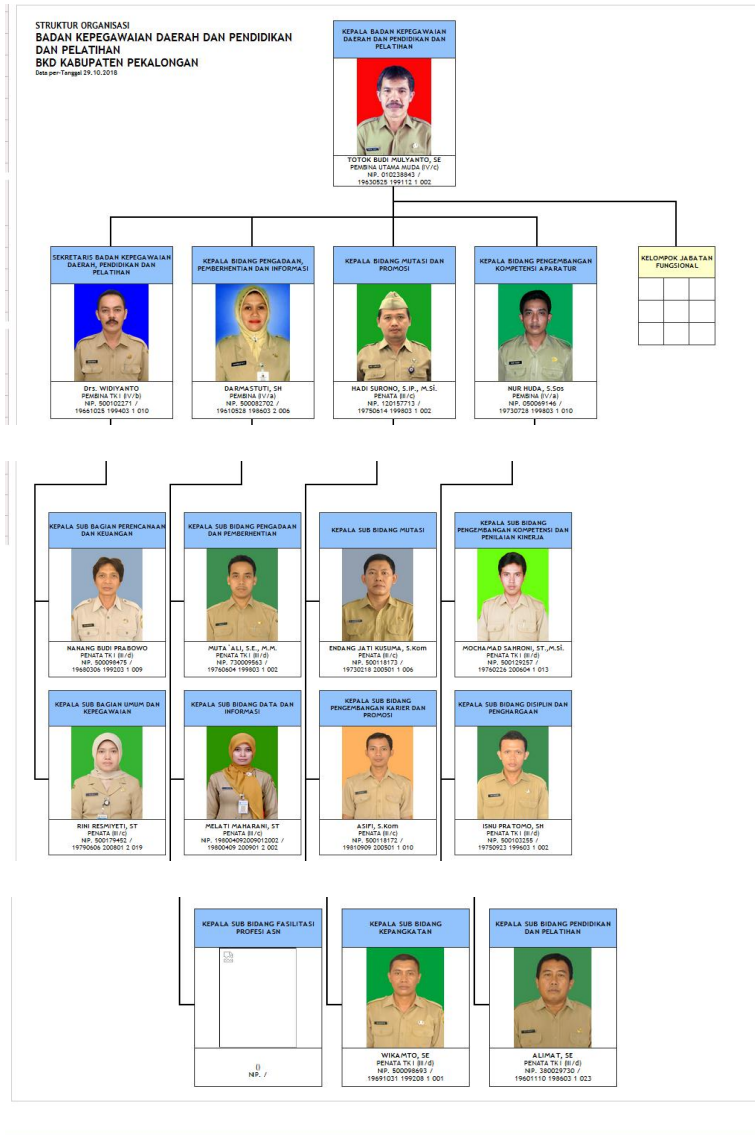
STRUKTUR ORGANISASI
BADAN KEPEGAWAIAN DAERAH DAN PENDIDIKAN DAN PELATIHAN
BKD KABUPATEN PEKALONGAN
Data per-Tanggal 29.10.2018

KEPALA BADAN KEPEGAWAIAN DAERAH DAN PENDIDIKAN DAN PELATIHAN
TOTOK BUDI MULYANTO, SE
PEMBINA UTAMA MUDA (IV/c)
NIP. 010238643 /
19630525 199112 1 002

SEKRETARIS BADAN KEPEGAWAIAN DAERAH, PENDIDIKAN DAN PELATIHAN
Drs. WIDIYANTO
PEMBINA TK I (IV/b)
NIP. 500102271 /
19661025 199403 1 010

KEPALA BIDANG PENGADAAN, PEMBERHENTIAN DAN INFORMASI
DARMASTUTI, SH
PEMBINA (IV/a)
NIP. 500082702 /
19610528 198603 2 006

KEPALA BIDANG MUTASI DAN PROMOSI
HADI SURONO, S.IP., M.Si.
PENATA (III/c)
NIP. 120157713 /
19750614 199803 1 002

KEPALA BIDANG PENGEMBANGAN KOMPETENSI APARATUR
NUR HUDA, S.Sos
PEMBINA (IV/a)
NIP. 050069146 /
19730728 199803 1 010

KELOMPOK JABATAN FUNGSIONAL

KEPALA SUB BAGIAN PERENCANAAN DAN KEUANGAN
NANANG BUDI PRABOWO
PENATA TK I (III/d)
NIP. 500098475 /
19680306 199203 1 009

KEPALA SUB BIDANG PENGADAAN DAN PEMBERHENTIAN
MUTA`ALI, S.E., M.M.
PENATA TK I (III/d)
NIP. 730009563 /
19760604 199803 1 002

KEPALA SUB BIDANG MUTASI
ENDANG JATI KUSUMA, S.Kom
PENATA (III/c)
NIP. 500118173 /
19730218 200501 1 006

KEPALA SUB BIDANG PENGEMBANGAN KOMPETENSI DAN PENILAIAN KINERJA
MOCHAMAD SAHRONI, ST.,M.Si.
PENATA TK I (III/d)
NIP. 500129257 /
19760226 200604 1 013

KEPALA SUB BAGIAN UMUM DAN KEPEGAWAIAN
RINI RESMIYETI, ST
PENATA (III/c)
NIP. 500179492 /
19790606 200801 2 019

KEPALA SUB BIDANG DATA DAN INFORMASI
MELATI MAHARANI, ST
PENATA (III/c)
NIP. 198004092009012002 /
19800409 200901 2 002

KEPALA SUB BIDANG PENGEMBANGAN KARIER DAN PROMOSI
ASIFI, S.Kom
PENATA (III/c)
NIP. 500118172 /
19810909 200501 1 010

KEPALA SUB BIDANG DISIPLIN DAN PENGHARGAAN
ISNU PRATOMO, SH
PENATA TK I (III/d)
NIP. 500103255 /
19750923 199603 1 002

KEPALA SUB BIDANG FASILITASI PROFESI ASN
()
NIP. /

KEPALA SUB BIDANG KEPANGKATAN
WIKAMTO, SE
PENATA TK I (III/d)
NIP. 500098693 /
19691031 199208 1 001

KEPALA SUB BIDANG PENDIDIKAN DAN PELATIHAN
ALIMAT, SE
PENATA TK I (III/d)
NIP. 380029730 /
19601110 198603 1 023